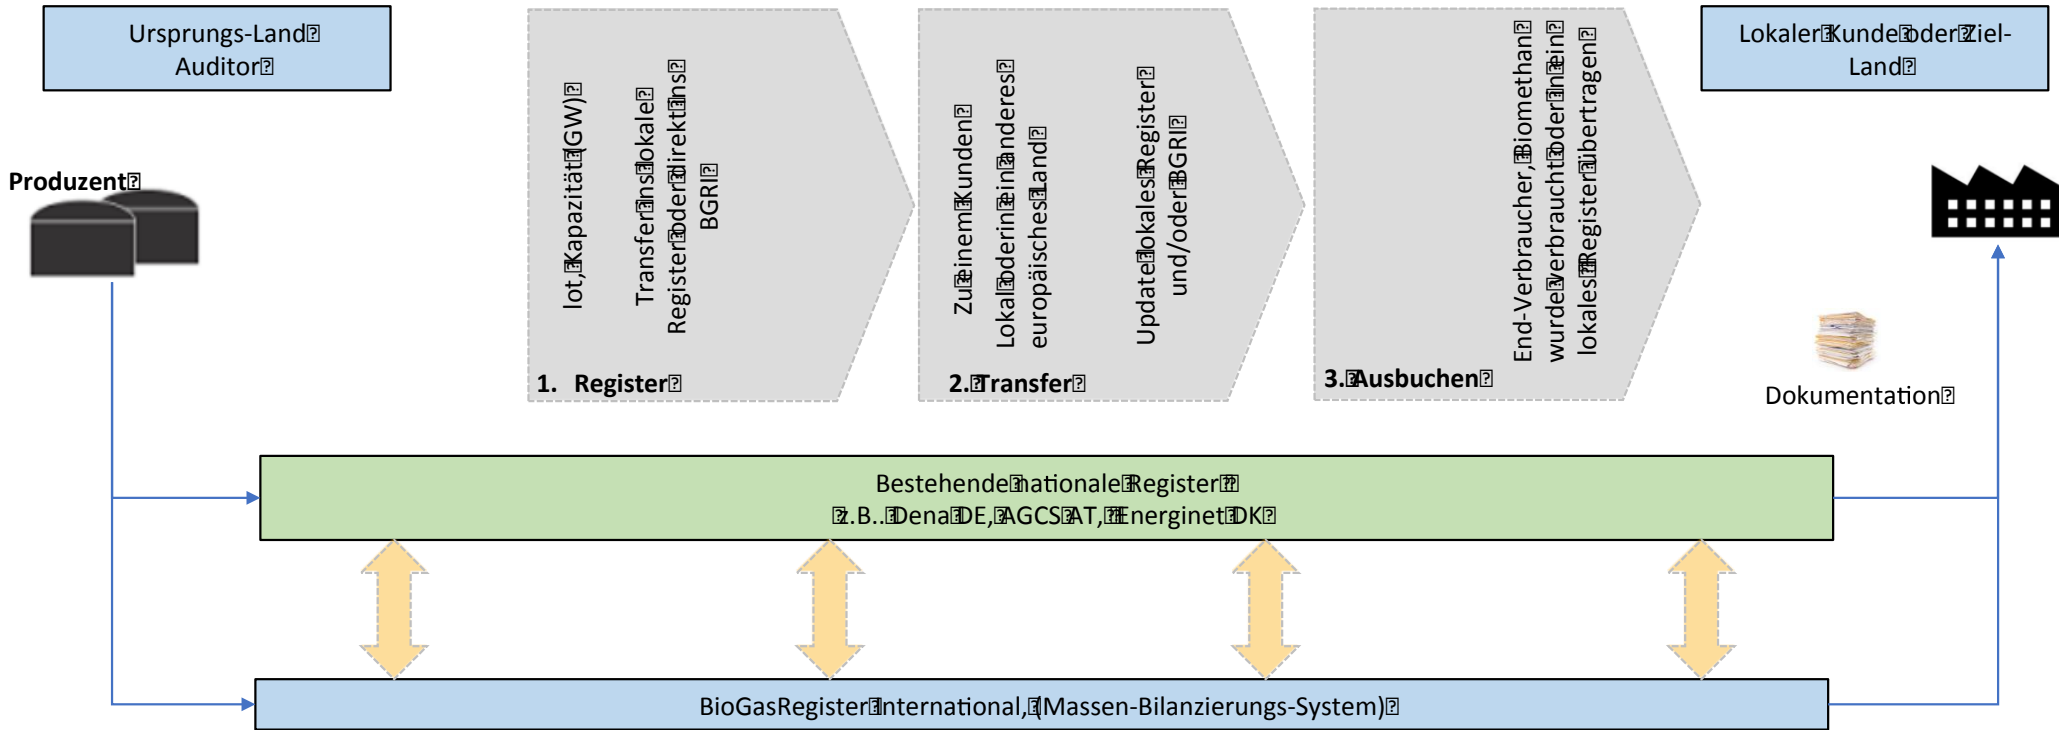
Ursprungs-Land Auditor

Produzent

lot, Kapazität (GW)

Transfer ins lokale Register oder direkt ins BGRI

1. Register

Zu einem Kunden Lokal oder in ein anderes europäisches Land

Update lokales Register und/oder BGRI

2. Transfer

End-Verbraucher, Biomethan wurde verbraucht oder in ein lokales Register übertragen

3. Ausbuchen

Lokaler Kunde oder Ziel-Land

Dokumentation

Bestehende nationale Register
z.B.. Dena DE, AGCS AT, Energinet DK

BioGasRegister International, (Massen-Bilanzierungs-System)